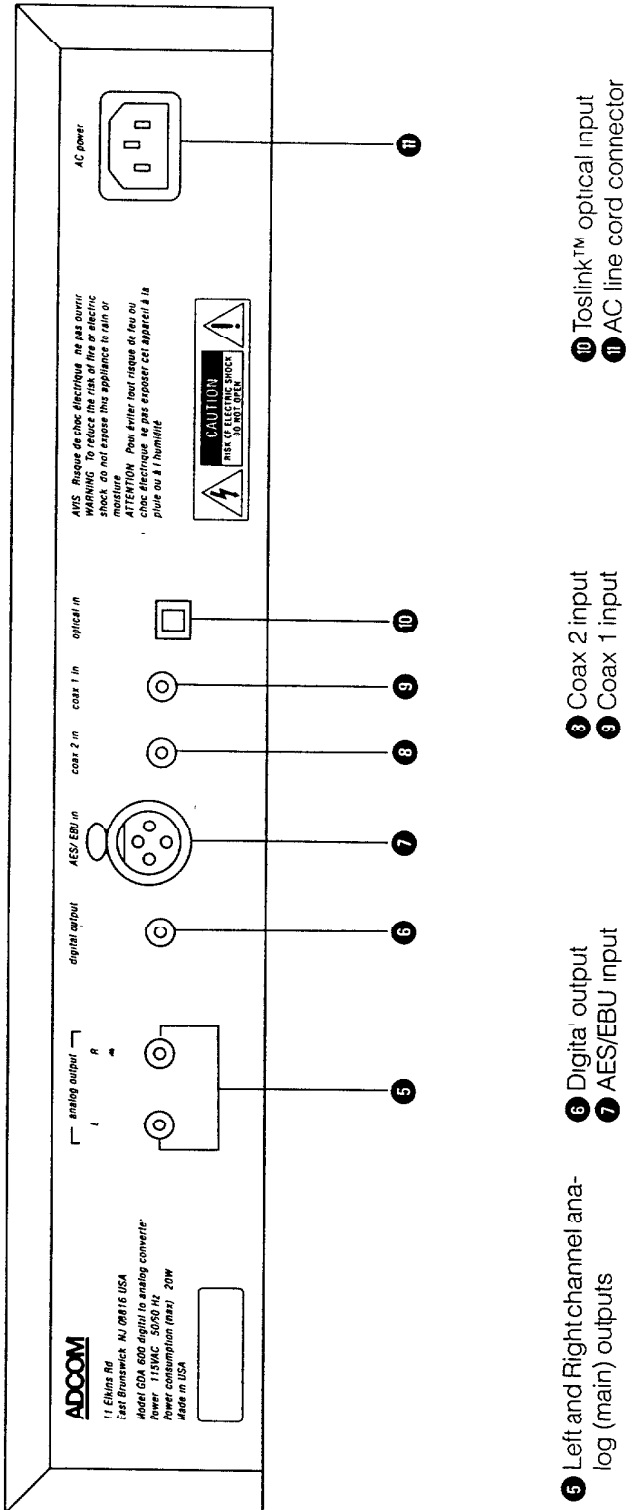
ADCOM
11 Elkins Rd
East Brunswick NJ 08816 USA
Model GDA 600 digital to analog converter
Power 115VAC 50/60 Hz
Power consumption (max) 20W
Made in USA

analog output
L R

digital output

AES/EBU in

coax 2 in

coax 1 in

optical in

AVIS Risque de choc électrique ne pas ouvrir
WARNING To reduce the risk of fire or electric shock do not expose this appliance to rain or moisture
ATTENTION Pour éviter tout risque de feu ou choc électrique ne pas exposer cet appareil à la pluie ou à l'humidité

CAUTION
RISK OF ELECTRIC SHOCK
DO NOT OPEN

AC power

5
6
7
8
9
10
11

5 Left and Right channel analog (main) outputs

6 Digital output
7 AES/EBU input

8 Coax 2 input
9 Coax 1 input

10 Toslink™ optical input
11 AC line cord connector